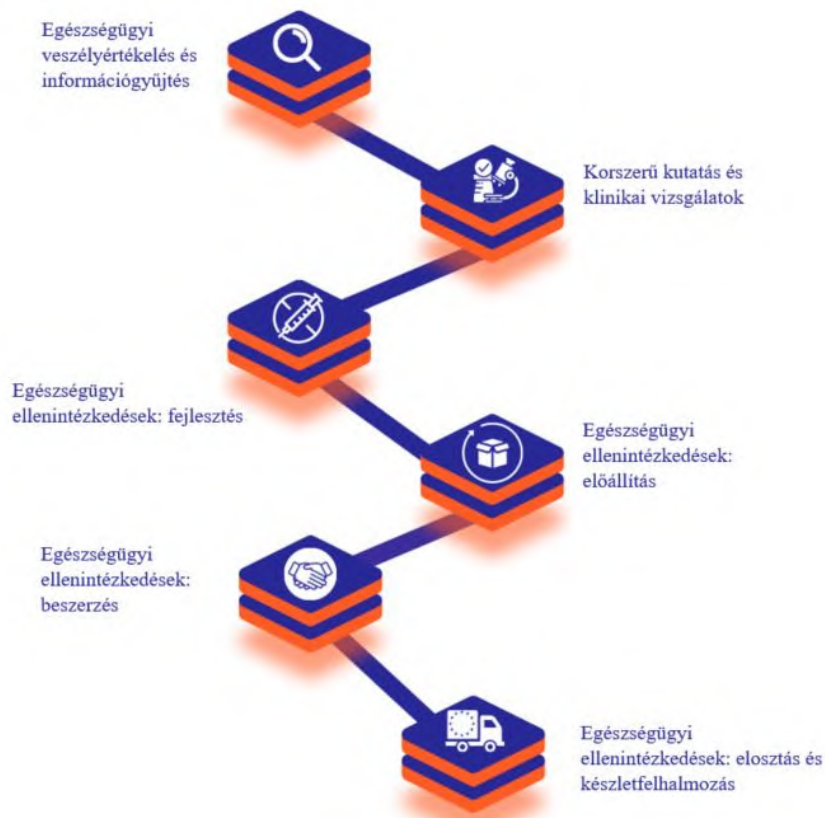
Egészségügyi veszélyértékelés és információgyűjtés

Korszerű kutatás és klinikai vizsgálatok

Egészségügyi ellenintézkedések: fejlesztés

Egészségügyi ellenintézkedések: előállítás

Egészségügyi ellenintézkedések: beszerzés

Egészségügyi ellenintézkedések: elosztás és készletfelhalmozás